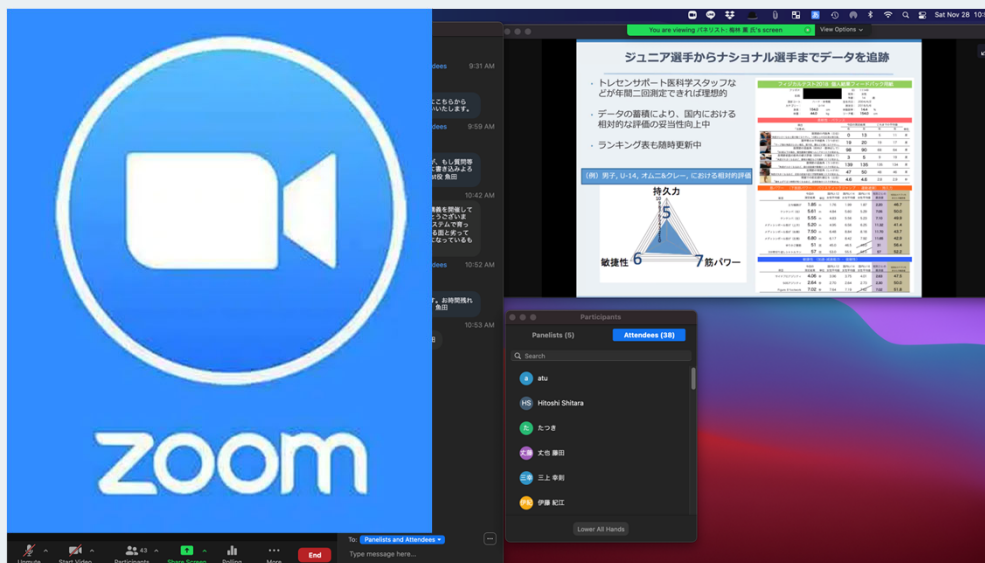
zoom

Sat Nov 28 10:

You are viewing パネリスト: 鞠林 重 氏's screen

View Options

9:31 AM

dees

にこちらから
いたします。

dees

9:59 AM

ず、もし質問等
に書き込みよ
対役 魚田

10:42 AM

講義を開催して
とうございま
ステムで育っ
る面と見って
ないているも

dees

10:52 AM

ず、お時間残れ
魚田

10:53 AM

ジュニア選手からナショナル選手までデータを追跡

・トレセンサポート医科学スタッフなどが年間二回測定できれば理想的

・データの蓄積により、国内における相対的な評価の妥当性向上中

・ランキング表も随時更新中

(例) 男子, U-14, オムニルクレー, における相対的評価

持久力

5

敏捷性 6

7 筋パワー

Participants

Panelists (5)

Attendees (38)

Search

atu

Hitoshi Shitara

たつき

文也 藤田

三上 幸則

伊藤 紀江

Lower All Hands

Unmute

Start Video

43

Participants

Share Screen

Polling

More

End

To: Panelists and Attendees

Type message here...